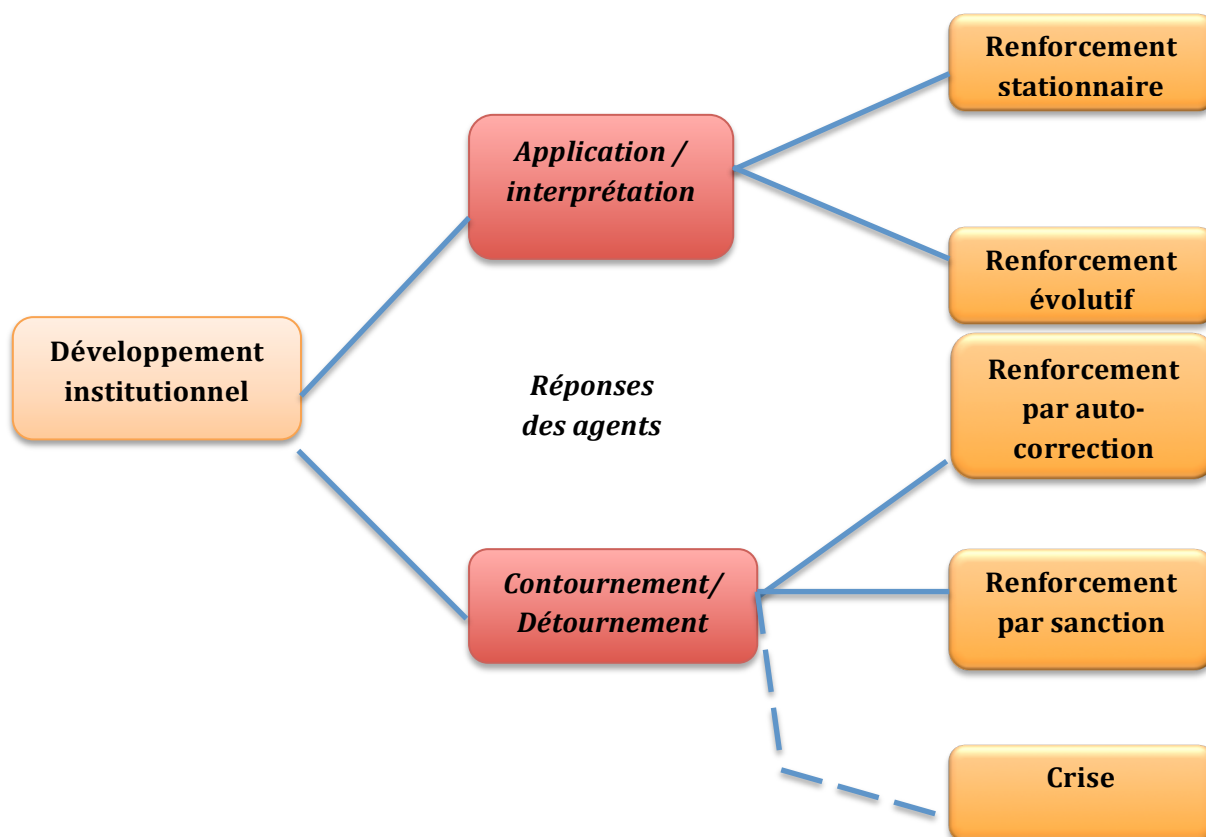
Développement institutionnel

Application / interprétation

Réponses des agents

Contournement/ Détournement

Renforcement stationnaire

Renforcement évolutif

Renforcement par auto-correction

Renforcement par sanction

Crise